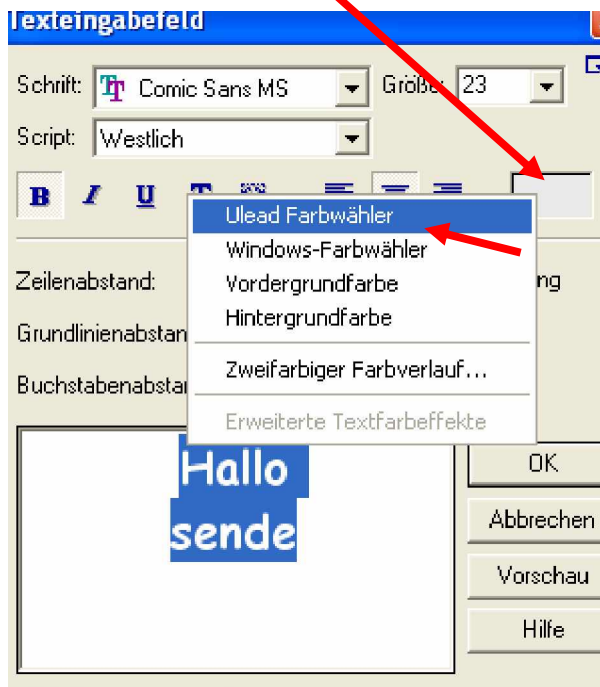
Texteingabefeld

Schrift: Comic Sans MS
Größe: 23
Script: Westlich

B I U

Ulead Farbwähler
Windows-Farbwähler
Vordergrundfarbe
Hintergrundfarbe
Zweifarbiger Farbverlauf...
Erweiterte Textfarbeffekte

Zeilenabstand:
Grundlinienabstan
Buchstabenabstan
ng

Hallo
sende

OK
Abbrechen
Vorschau
Hilfe